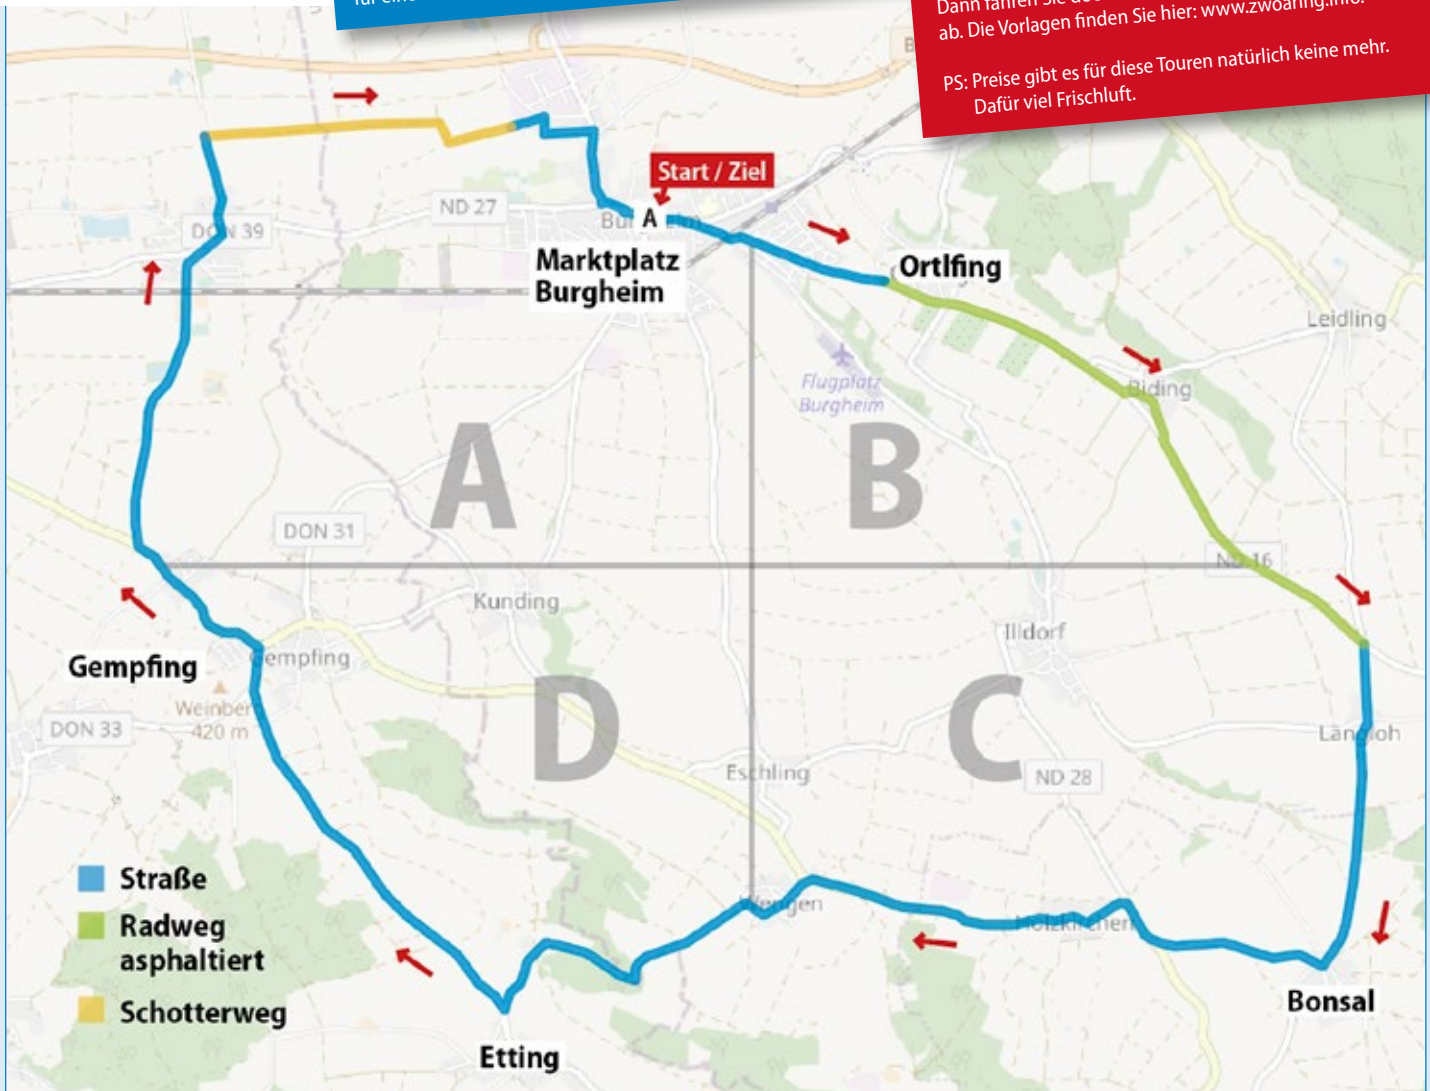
für eine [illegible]

Dann fahren Sie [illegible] ab. Die Vorlagen finden Sie hier: www.zwoarling.info.

PS: Preise gibt es für diese Touren natürlich keine mehr. Dafür viel Frischluft.

Start / Ziel

A

ND 27

DON 39

Marktplatz Burgheim

Ortlfing

Leidling

Biding

Flugplatz Burgheim

A

B

DON 31

ND 16

Kunding

Illdorf

Gempfing

Gempfing

Weinberg 420 m

DON 33

D

C

Eschling

ND 28

Langloh

Straße

Radweg asphaltiert

Schotterweg

Weingen

Holzkirchen

Bonsal

Etting